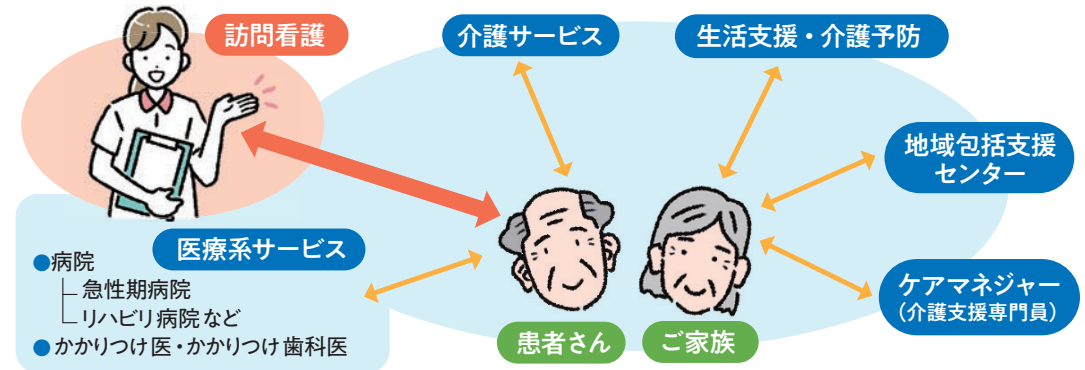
訪問看護

介護サービス

生活支援・介護予防

地域包括支援センター

ケアマネジャー
(介護支援専門員)

医療系サービス

●病院
├ 急性期病院
└ リハビリ病院など
●かかりつけ医・かかりつけ歯科医

患者さん

ご家族